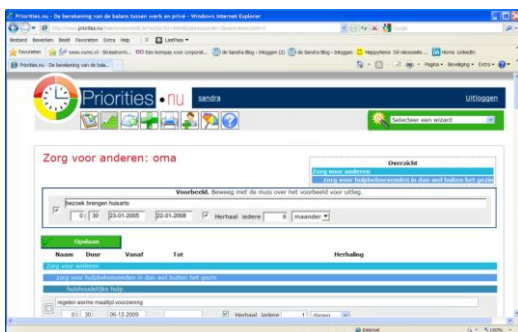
Priorities.nu - De berekening van de balans tussen werk en privé - Windows Internet Explorer

Bestand Bewerken Beeld Favorieten Extra Help

Favorieten

Priorities.nu - De berekening van de bala...

Priorities.nu

sandra

Uitloggen

Selecteer een wizard

Zorg voor anderen: oma

Overzicht

Zorg voor anderen

zorg voor hulpbehoevenden in dan wel buiten het gezin

Voorbeeld. Beweeg met de muis over het voorbeeld voor uitleg.

bezoek brengen huisarts

0 | 30 | 23-01-2005 | 22-01-2008 | Herhaal iedere 6 maander

Opslaan

| Naam | Duur | Vanaf | Tot | Herhaling |
|---|---|---|---|---|

Zorg voor anderen

zorg voor hulpbehoevenden in dan wel buiten het gezin

huishoudelijke hulp

regelen warme maaltijd voorziening

0 | 30 | 06-12-2009 | | Herhaal iedere 1 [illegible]

Internet

100%